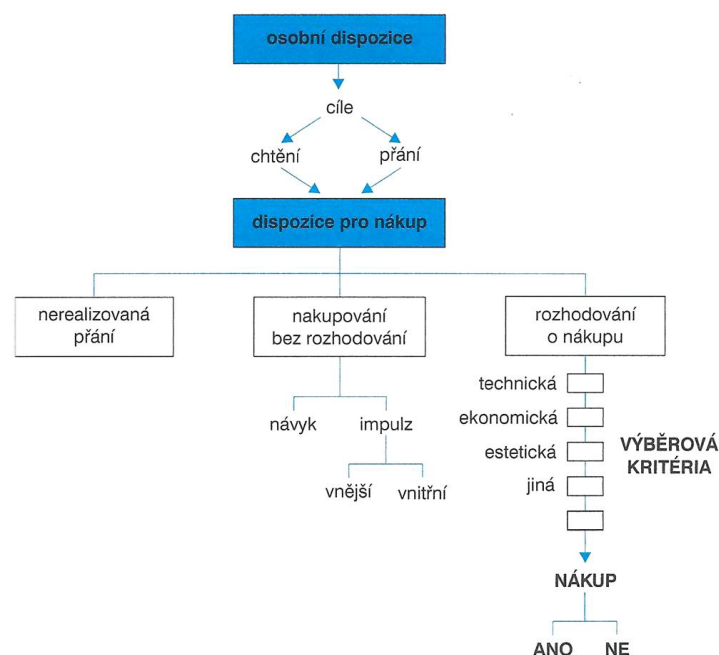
osobní dispozice

cíle

chtění

přání

dispozice pro nákup

nerealizovaná přání

nakupování bez rozhodování

rozhodování o nákupu

návyk

impulz

vnější

vnitřní

technická

ekonomická

estetická

jiná

VÝBĚROVÁ KRITÉRIA

NÁKUP

ANO

NE